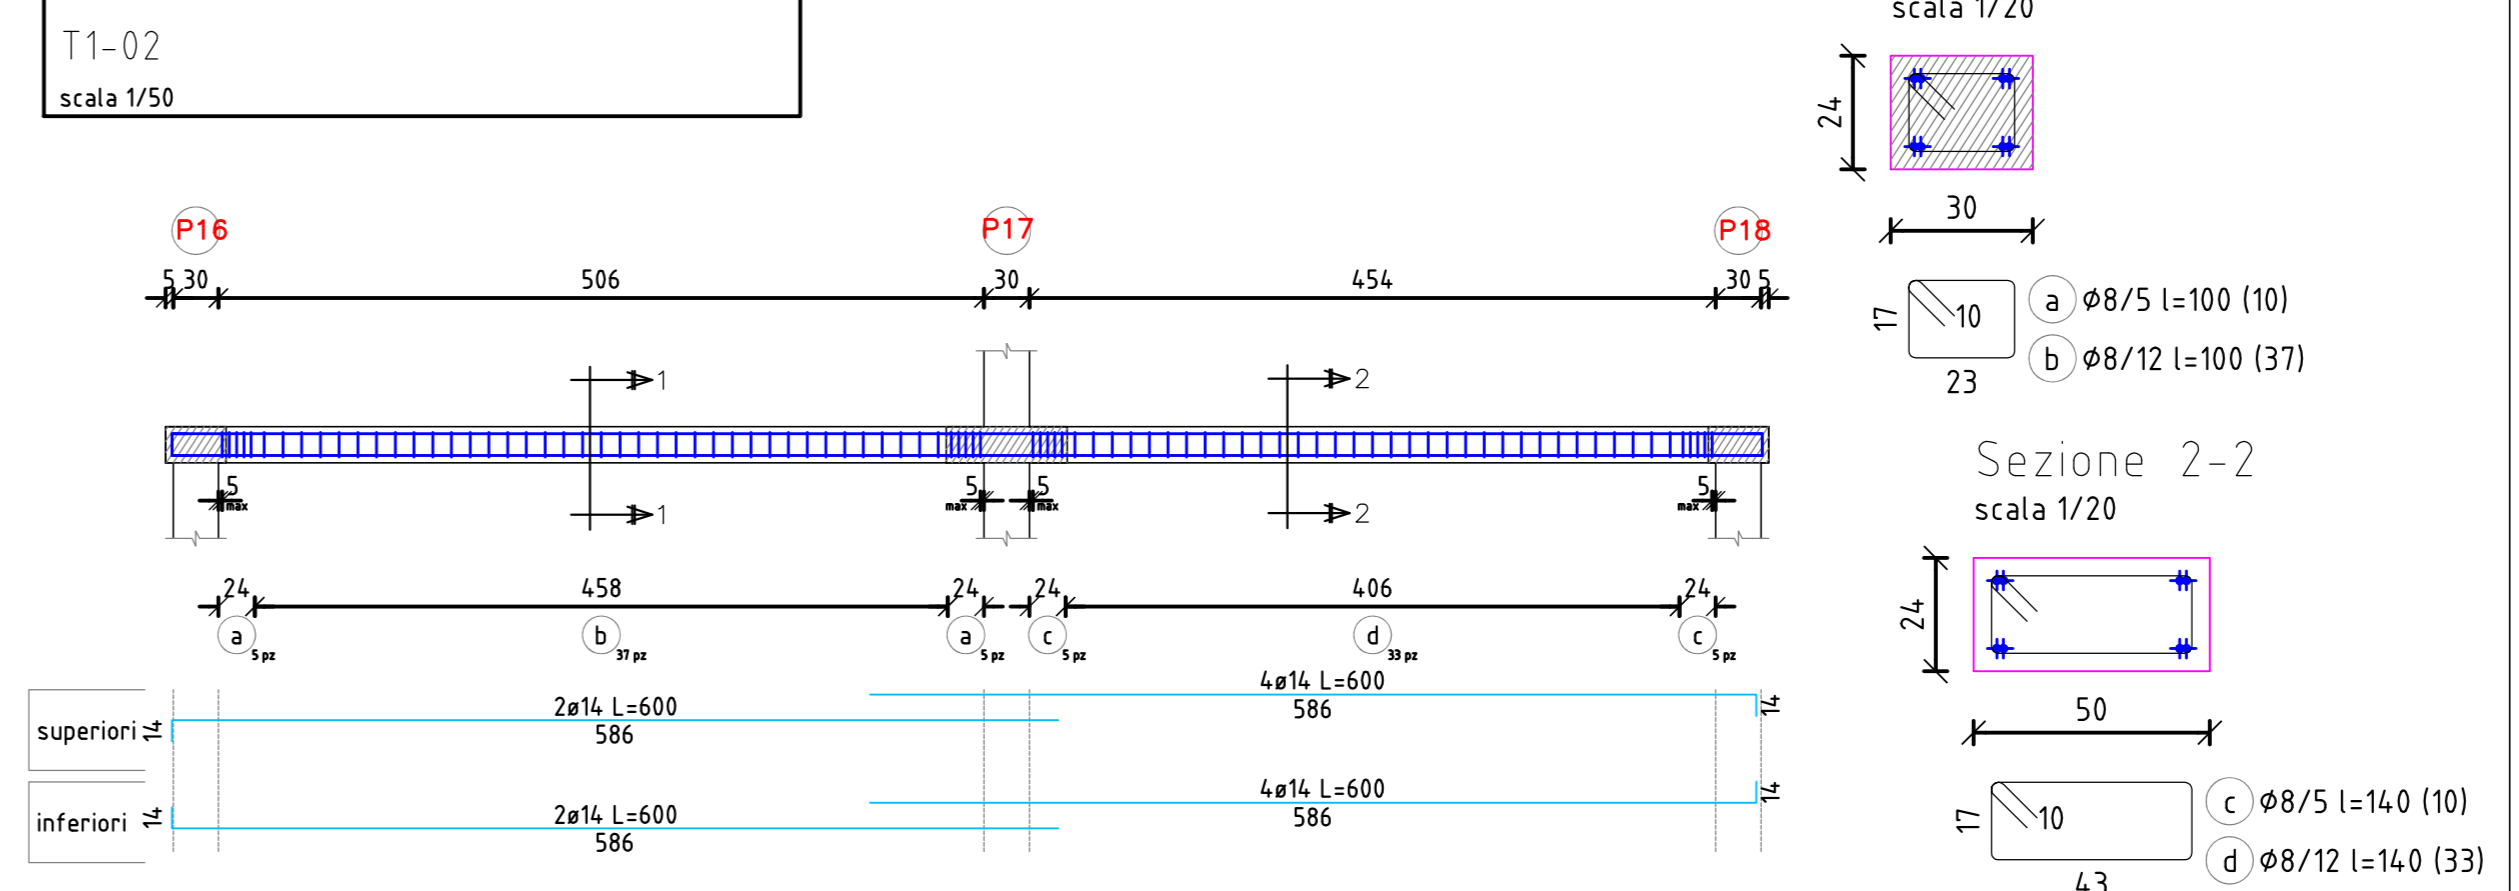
T1-02
scala 1/50

scala 1/20

24
30
17
10
23
a Ø8/5 l=100 (10)
b Ø8/12 l=100 (37)

P16 P17 P18
5 30 506 30 454 30 5

1 1 2 2

5 max 5 max 5 max 5 max

24 458 24 24 406 24
a 5 pz b 37 pz a 5 pz c 5 pz d 33 pz c 5 pz

superiori 14 2ø14 L=600 586 4ø14 L=600 586 14
inferiori 14 2ø14 L=600 586 4ø14 L=600 586 14

Sezione 2-2
scala 1/20
24
50
17
10
43
c Ø8/5 l=140 (10)
d Ø8/12 l=140 (33)